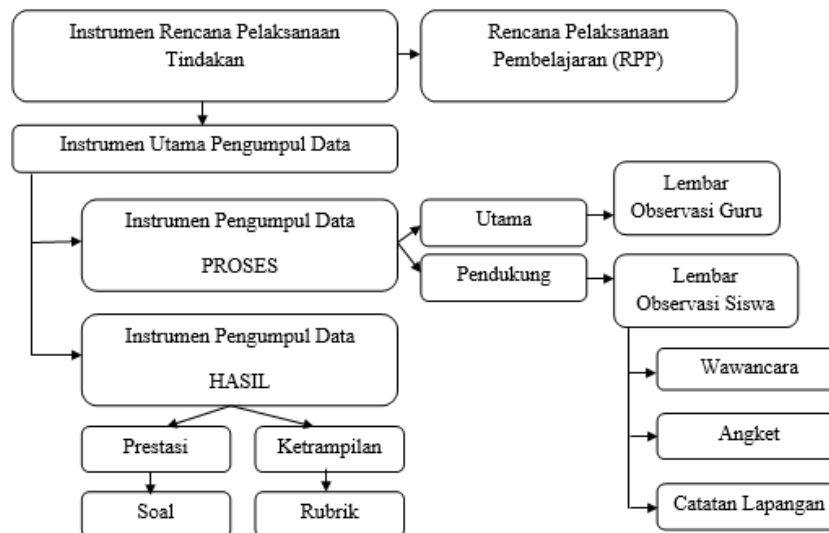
Instrumen Rencana Pelaksanaan Tindakan

Rencana Pelaksanaan Pembelajaran (RPP)

Instrumen Utama Pengumpul Data

Instrumen Pengumpul Data

PROSES

Utama

Lembar Observasi Guru

Pendukung

Lembar Observasi Siswa

Instrumen Pengumpul Data

HASIL

Wawancara

Angket

Prestasi

Ketrampilan

Soal

Rubrik

Catatan Lapangan